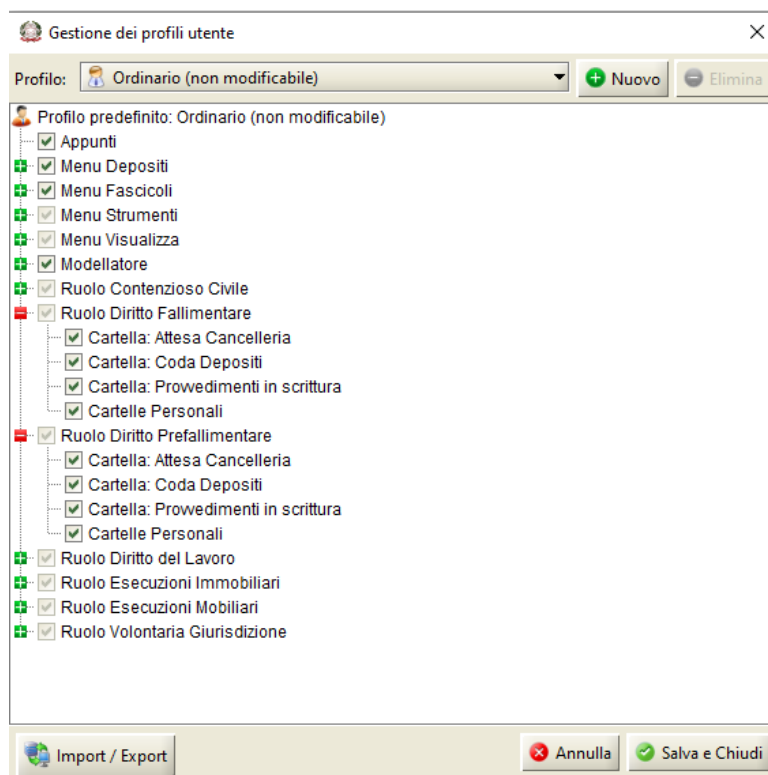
Gestione dei profili utente

Profilo: Ordinario (non modificabile) Nuovo Elimina

Profilo predefinito: Ordinario (non modificabile)
Appunti
Menu Depositi
Menu Fascicoli
Menu Strumenti
Menu Visualizza
Modellatore
Ruolo Contenzioso Civile
Ruolo Diritto Fallimentare
Cartella: Attesa Cancelleria
Cartella: Coda Depositi
Cartella: Provvedimenti in scrittura
Cartelle Personali
Ruolo Diritto Prefallimentare
Cartella: Attesa Cancelleria
Cartella: Coda Depositi
Cartella: Provvedimenti in scrittura
Cartelle Personali
Ruolo Diritto del Lavoro
Ruolo Esecuzioni Immobiliari
Ruolo Esecuzioni Mobiliari
Ruolo Volontaria Giurisdizione

Import / Export
Annulla
Salva e Chiudi